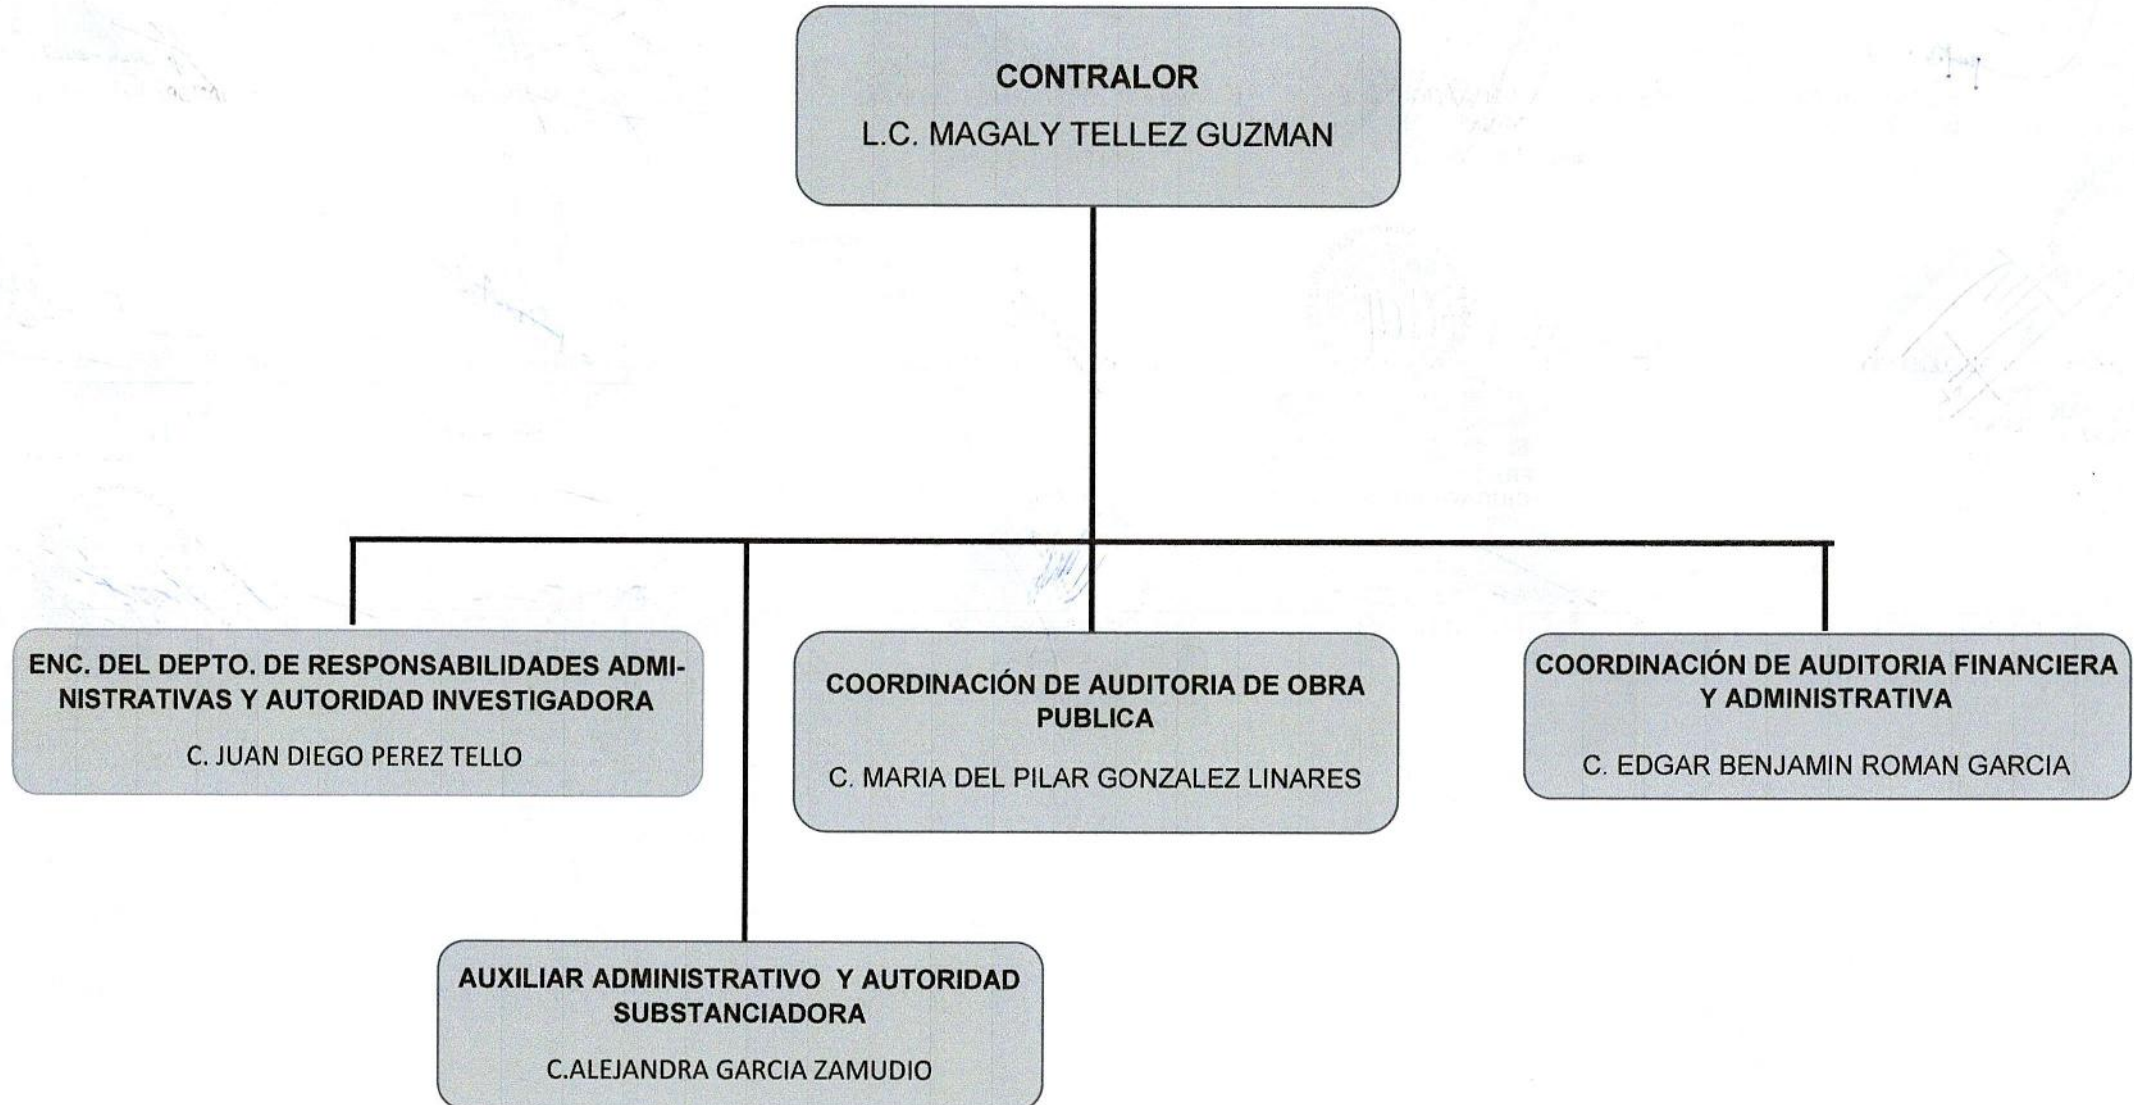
CONTRALOR

L.C. MAGALY TELLEZ GUZMAN

ENC. DEL DEPTO. DE RESPONSABILIDADES ADMINISTRATIVAS Y AUTORIDAD INVESTIGADORA

C. JUAN DIEGO PEREZ TELLO

COORDINACIÓN DE AUDITORIA DE OBRA PUBLICA

C. MARIA DEL PILAR GONZALEZ LINARES

COORDINACIÓN DE AUDITORIA FINANCIERA Y ADMINISTRATIVA

C. EDGAR BENJAMIN ROMAN GARCIA

AUXILIAR ADMINISTRATIVO Y AUTORIDAD SUBSTANCIADORA

C.ALEJANDRA GARCIA ZAMUDIO